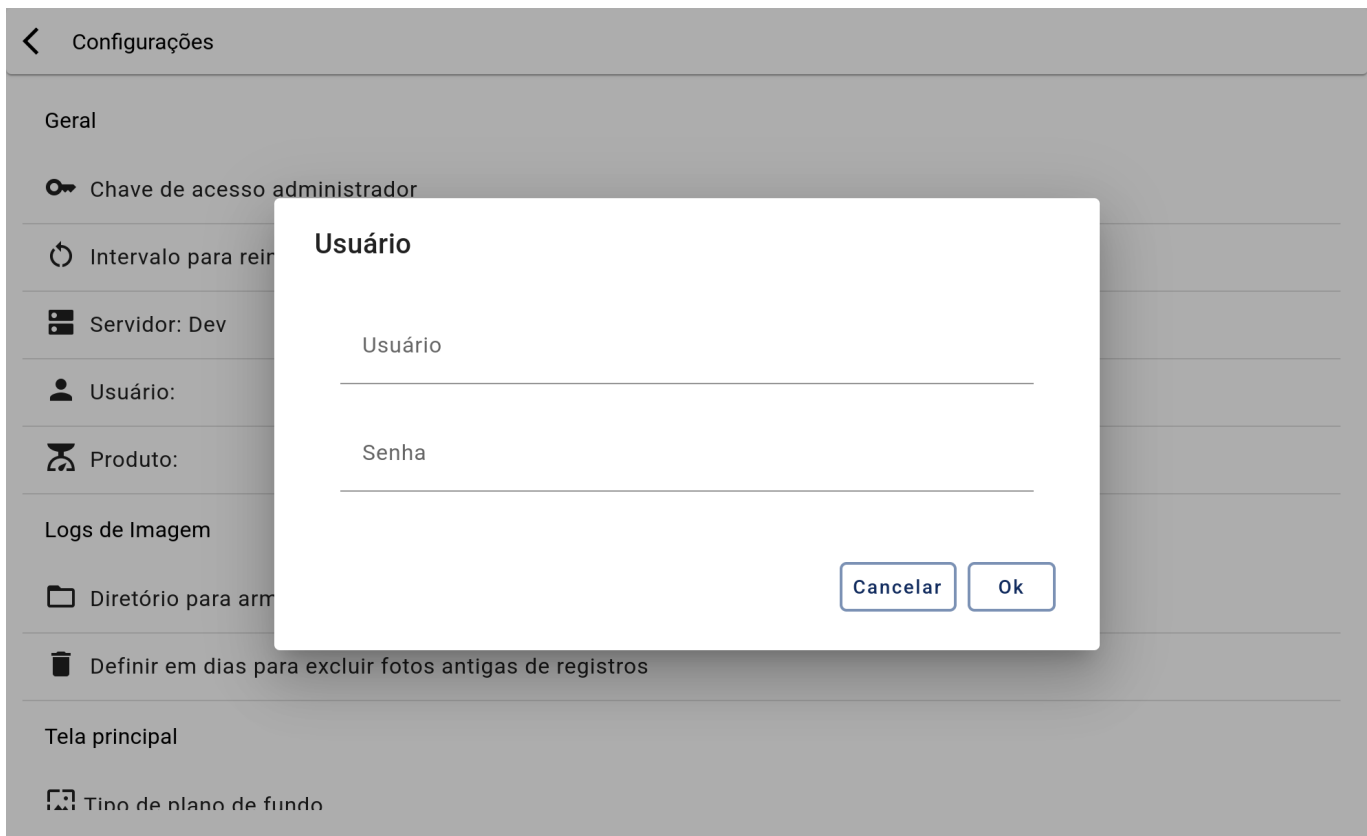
Configurações

Geral

Chave de acesso administrador

Intervalo para rei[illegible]

Servidor: Dev

Usuário:

Produto:

Logs de Imagem

Diretório para arm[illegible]

Definir em dias para excluir fotos antigas de registros

Tela principal

Tipo de plano de fundo

Usuário

Usuário

Senha

Cancelar Ok